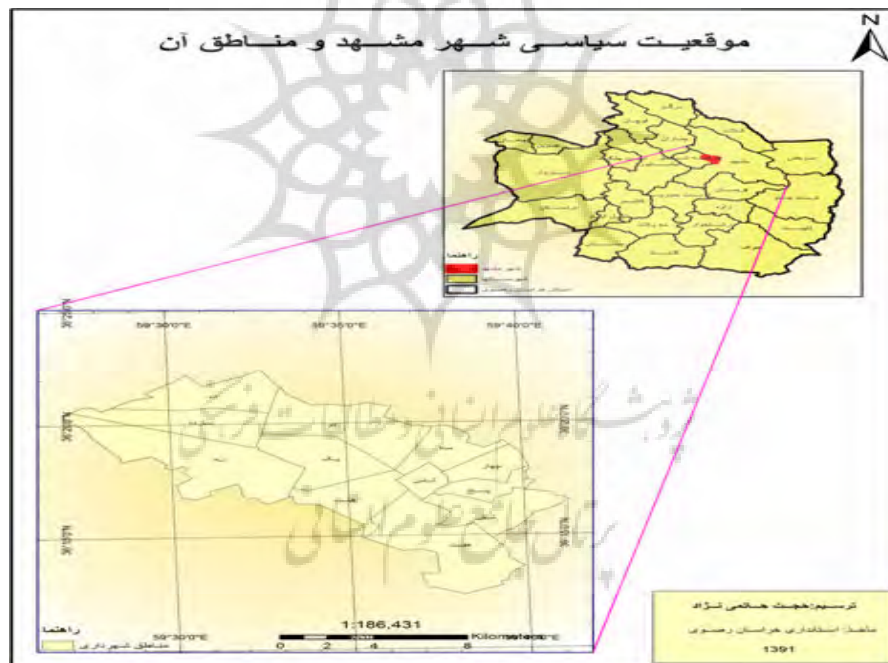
موقعیــت سیاســی شــهر مشــهد و منــاطق آن

N

راهنما

59°30'0"E
59°35'0"E
59°40'0"E

1:186,431

راهنما
مناطق شهرداری

59°30'0"E

0 2 4 8 Kilometers

ترسیم: حجت حاتمی نژاد
ماخذ: استانداری خراسان رضوی
1391

پژوهشگاه علوم انسانی و مطالعات فرهنگی
پرتال جامع علوم انسانی